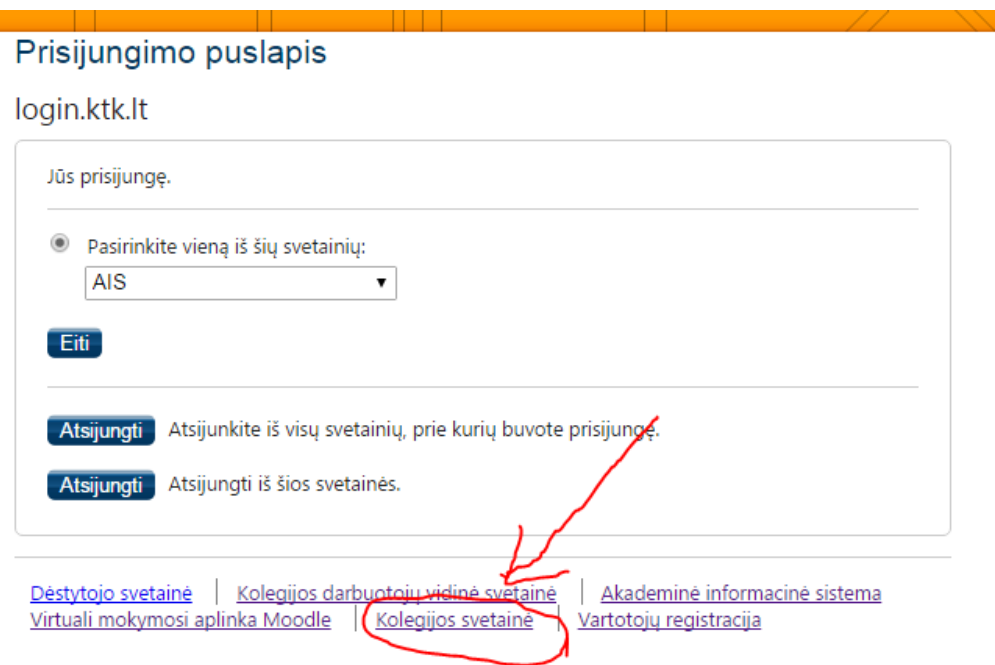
Prisijungimo puslapis

login.ktk.lt

Jūs prisijungę.

Pasirinkite vieną iš šių svetainių:

AIS

Eiti

Atsijungti Atsijunkite iš visų svetainių, prie kurių buvote prisijungę.

Atsijungti Atsijungti iš šios svetainės.

Dėstytojo svetainė | Kolegijos darbuotojų vidinė svetainė | Akademinė informacinė sistema
Virtuali mokymosi aplinka Moodle | Kolegijos svetainė | Vartotojų registracija